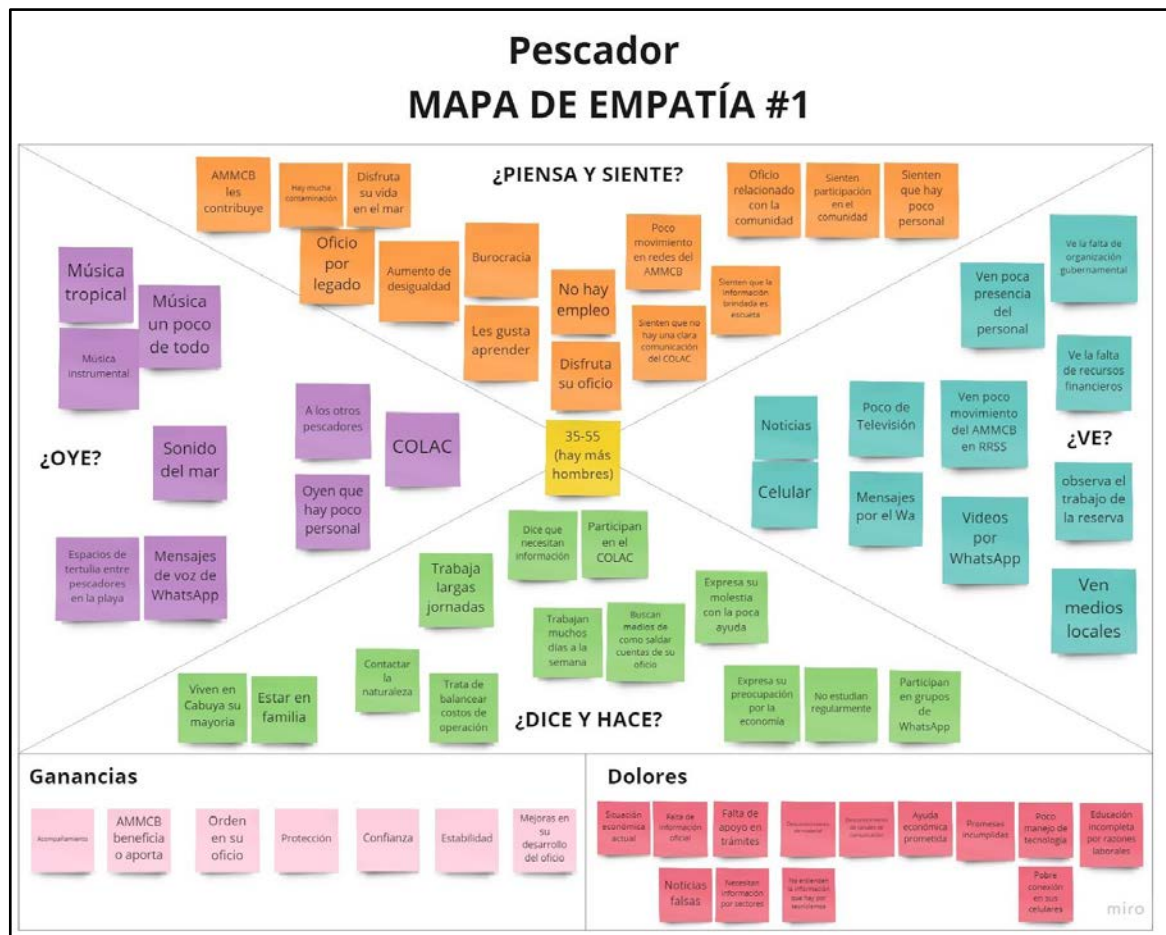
Pescador
MAPA DE EMPATÍA #1

¿PIENSA Y SIENTE?

AMMCB les contribuye

Hay mucha contaminación

Disfruta su vida en el mar

Oficio por legado

Aumento de desigualdad

Burocracia

Les gusta aprender

No hay empleo

Disfruta su oficio

Poco movimiento en redes del AMMCB

Sienten que no hay una clara comunicación del COLAC

Sienten que la información brindada es escueta

Oficio relacionado con la comunidad

Sienten participación en el comunidad

Sienten que hay poco personal

¿OYE?

Música tropical

Música un poco de todo

Música instrumental

Sonido del mar

A los otros pescadores

COLAC

Oyen que hay poco personal

Espacios de tertulia entre pescadores en la playa

Mensajes de voz de WhatsApp

35-55 (hay más hombres)

¿VE?

Ve la falta de organización gubernamental

Ven poca presencia del personal

Ve la falta de recursos financieros

Noticias

Poco de Televisión

Ven poco movimiento del AMMCB en RRSS

Celular

Mensajes por el Wa

Videos por WhatsApp

observa el trabajo de la reserva

Ven medios locales

¿DICE Y HACE?

Dice que necesitan información

Participan en el COLAC

Trabaja largas jornadas

Trabajan muchos días a la semana

Buscan medios de como saldar cuentas de su oficio

Expresa su molestia con la poca ayuda

Viven en Cabuya su mayoria

Estar en familia

Contactar la naturaleza

Trata de balancear costos de operación

Expresa su preocupación por la economía

No estudian regularmente

Participan en grupos de WhatsApp

Ganancias

Acompañamiento

AMMCB beneficia o aporta

Orden en su oficio

Protección

Confianza

Estabilidad

Mejoras en su desarrollo del oficio

Dolores

Situación económica actual

Falta de información oficial

Falta de apoyo en trámites

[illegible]

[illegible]

Ayuda económica prometida

Promesas incumplidas

Poco manejo de tecnología

Educación incompleta por razones laborales

Noticias falsas

Necesitan información por sectores

No entienden la información que hay por tecnicismos

Pobre conexión en sus celulares

miro